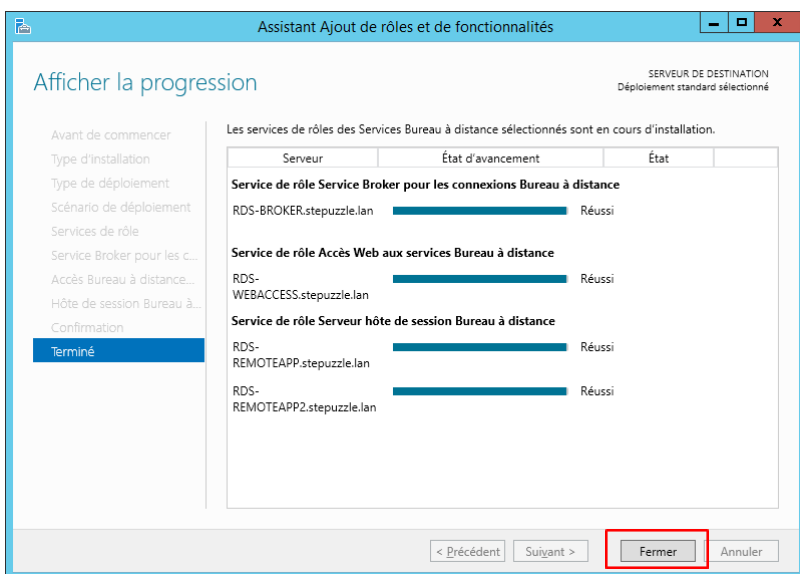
Assistant Ajout de rôles et de fonctionnalités

Afficher la progression

SERVEUR DE DESTINATION
Déploiement standard sélectionné

Avant de commencer
Type d'installation
Type de déploiement
Scénario de déploiement
Services de rôle
Service Broker pour les c...
Accès Bureau à distance...
Hôte de session Bureau à...
Confirmation
Terminé

Les services de rôles des Services Bureau à distance sélectionnés sont en cours d'installation.

| Serveur | État d'avancement | État |
|---|---|---|

Service de rôle Service Broker pour les connexions Bureau à distance

RDS-BROKER.stepuzzle.lan Réussi

Service de rôle Accès Web aux services Bureau à distance

RDS-WEBACCESS.stepuzzle.lan Réussi

Service de rôle Serveur hôte de session Bureau à distance

RDS-REMOTEAPP.stepuzzle.lan Réussi

RDS-REMOTEAPP2.stepuzzle.lan Réussi

< Précédent Suivant > Fermer Annuler